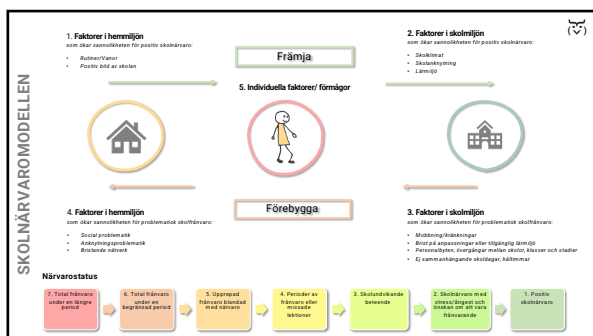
SKOLNÄRVAROMODELLEN

1. Faktorer i hemmiljön
som ökar sannolikheten för positiv skolnärvaro:

- Rutiner/Vanor
- Positiv bild av skolan

Främja

2. Faktorer i skolmiljön
som ökar sannolikheten för positiv skolnärvaro:

- Skolklimat
- Skolanknytning
- Lärmiljö

5. Individuella faktorer/ förmågor

Förebygga

4. Faktorer i hemmiljön
som ökar sannolikheten för problematisk skolfrånvaro:

- Social problematik
- Anknytningsproblematik
- Bristande nätverk

3. Faktorer i skolmiljön
som ökar sannolikheten för problematisk skolfrånvaro:

- Mobbning/kränkningar
- Brist på anpassningar eller tillgänglig lärmiljö
- Personalbyten, övergångar mellan skolor, klasser och stadier
- Ej sammanhängande skoldagar, håltimmar

Närvarostatus

7. Total frånvaro under en längre period

6. Total frånvaro under en begränsad period

5. Upprepad frånvaro blandad med närvaro

4. Perioder av frånvaro eller missade lektioner

3. Skolundvikande beteende

2. Skolnärvaro med stress/ångest och önskan om att vara frånvarande

1. Positiv skolnärvaro